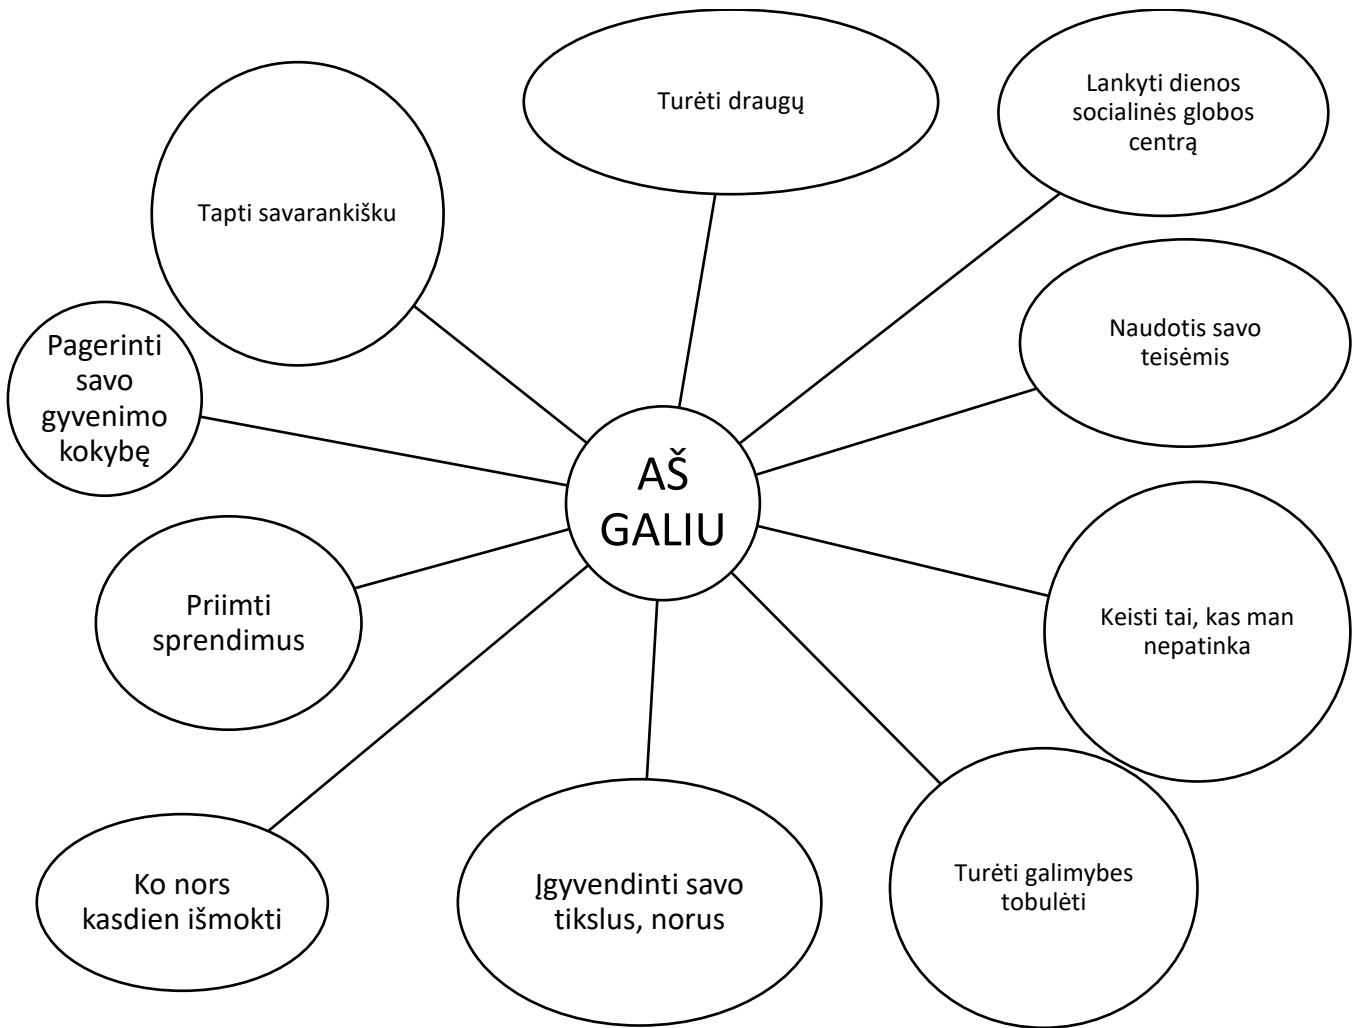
AŠ GALIU

Turėti draugų

Lankyti dienos socialinės globos centrą

Naudotis savo teisėmis

Keisti tai, kas man nepatinka

Turėti galimybes tobulėti

Įgyvendinti savo tikslus, norus

Ko nors kasdien išmokti

Priimti sprendimus

Pagerinti savo gyvenimo kokybę

Tapti savarankišku